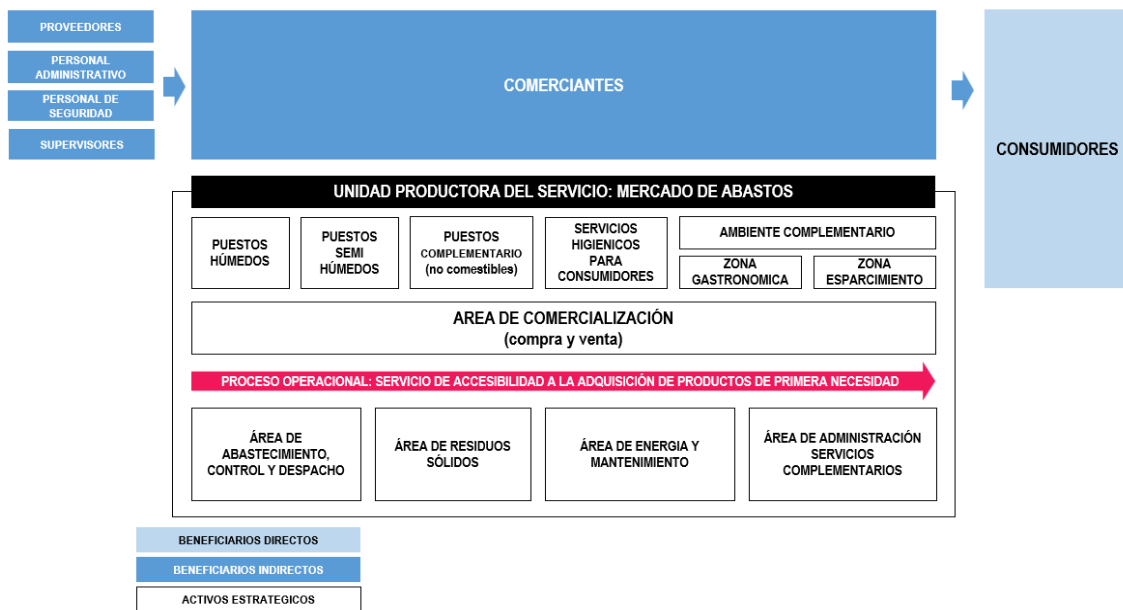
PROVEEDORES

PERSONAL ADMINISTRATIVO

PERSONAL DE SEGURIDAD

SUPERVISORES

COMERCIANTES

CONSUMIDORES

UNIDAD PRODUCTORA DEL SERVICIO: MERCADO DE ABASTOS

PUESTOS HÚMEDOS

PUESTOS SEMI HÚMEDOS

PUESTOS COMPLEMENTARIO (no comestibles)

SERVICIOS HIGIENICOS PARA CONSUMIDORES

AMBIENTE COMPLEMENTARIO

ZONA GASTRONOMICA

ZONA ESPARCIMIENTO

AREA DE COMERCIALIZACIÓN (compra y venta)

PROCESO OPERACIONAL: SERVICIO DE ACCESIBILIDAD A LA ADQUISICIÓN DE PRODUCTOS DE PRIMERA NECESIDAD

ÁREA DE ABASTECIMIENTO, CONTROL Y DESPACHO

ÁREA DE RESIDUOS SÓLIDOS

ÁREA DE ENERGIA Y MANTENIMIENTO

ÁREA DE ADMINISTRACIÓN SERVICIOS COMPLEMENTARIOS

BENEFICIARIOS DIRECTOS

BENEFICIARIOS INDIRECTOS

ACTIVOS ESTRATEGICOS